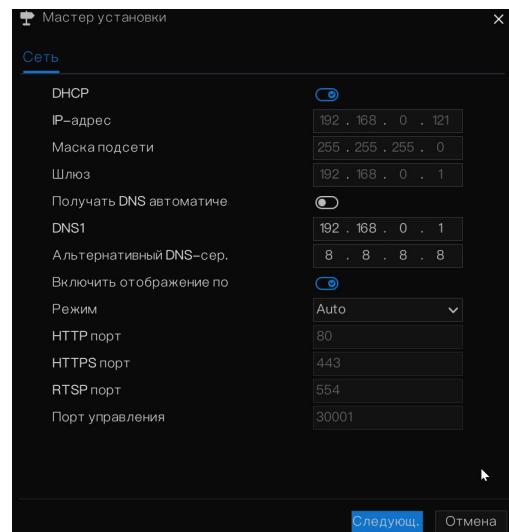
Мастер установки

Сеть

DHCP

IP-адрес 192 . 168 . 0 . 121

Маска подсети 255 . 255 . 255 . 0

Шлюз 192 . 168 . 0 . 1

Получать DNS автоматиче

DNS1 192 . 168 . 0 . 1

Альтернативный DNS-сер. 8 . 8 . 8 . 8

Включить отображение по

Режим Auto

HTTP порт 80

HTTPS порт 443

RTSP порт 554

Порт управления 30001

Следующ. Отмена